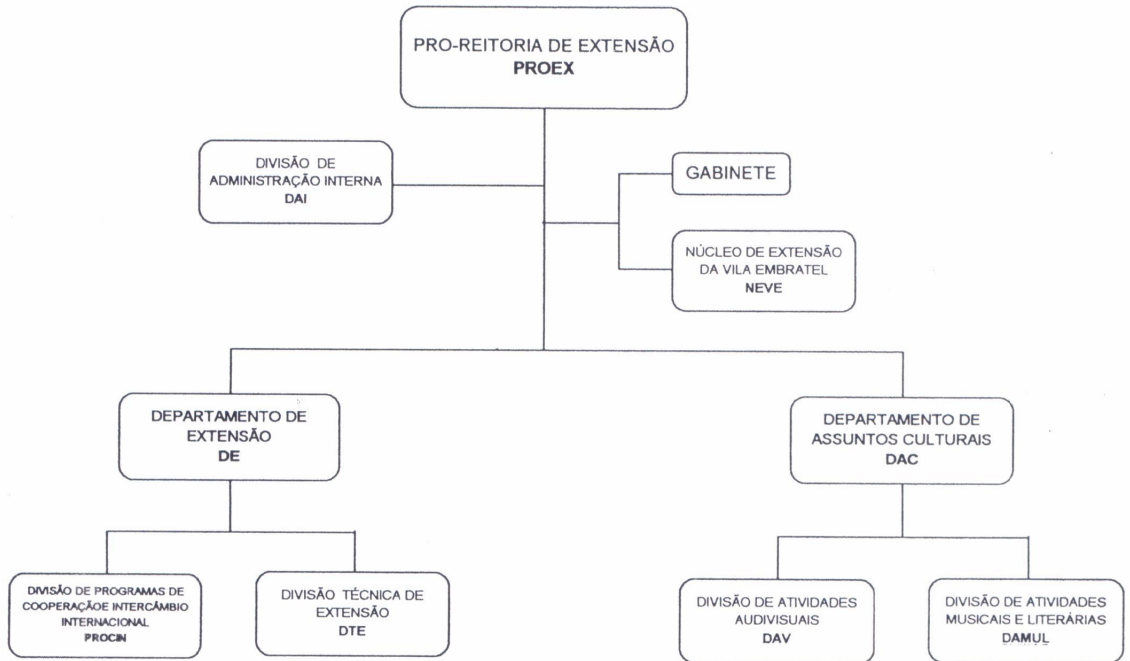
PRO-REITORIA DE EXTENSÃO
PROEX

DIVISÃO DE ADMINISTRAÇÃO INTERNA
DAI

GABINETE

NÚCLEO DE EXTENSÃO DA VILA EMBRATEL
NEVE

DEPARTAMENTO DE EXTENSÃO
DE

DEPARTAMENTO DE ASSUNTOS CULTURAIS
DAC

DIVISÃO DE PROGRAMAS DE COOPERAÇÃOE INTERCÂMBIO INTERNACIONAL
PROCIN

DIVISÃO TÉCNICA DE EXTENSÃO
DTE

DIVISÃO DE ATIVIDADES AUDIVISUAIS
DAV

DIVISÃO DE ATIVIDADES MUSICAIS E LITERÁRIAS
DAMUL